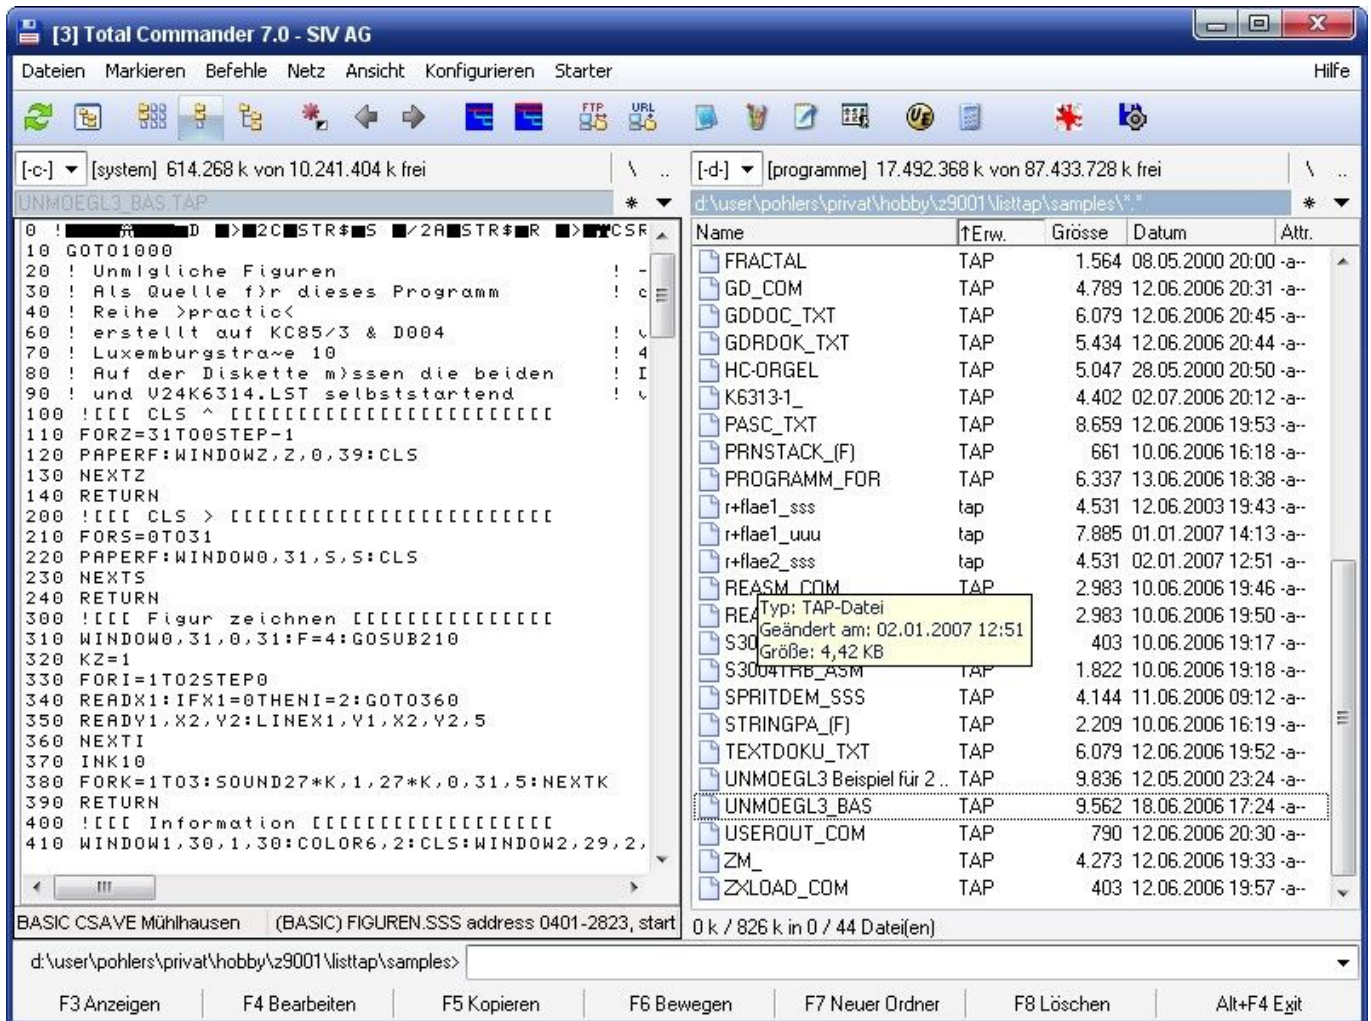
[3] Total Commander 7.0 - SIV AG

Dateien Markieren Befehle Netz Ansicht Konfigurieren Starter Hilfe

[-c-] [system] 614.268 k von 10.241.404 k frei \ ..

[-d-] [programme] 17.492.368 k von 87.433.728 k frei \ ..

UNMOEGL3_BAS.TAP *

d:\user\pohlers\privat\hobby\z9001\listtap\samples\*.* *

0 ! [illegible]D ■>■2C■STR$■S ■/2A■STR$■R ■>■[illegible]CSR
10 GOTO1000
20 ! Unmgliche Figuren ! -
30 ! Als Quelle f)r dieses Programm ! c
40 ! Reihe >practic<
60 ! erstellt auf KC85/3 & D004 ! v
70 ! Luxemburgstra~e 10 ! 4
80 ! Auf der Diskette m)ssen die beiden ! I
90 ! und V24K6314.LST selbststartend ! v
100 ![[[ CLS ^ [[[[[[[[[[[[[[[[[[[[[[[[
110 FORZ=31TO0STEP-1
120 PAPERF:WINDOWZ,Z,0,39:CLS
130 NEXTZ
140 RETURN
200 ![[[ CLS > [[[[[[[[[[[[[[[[[[[[[[[[
210 FORS=0TO31
220 PAPERF:WINDOW0,31,S,S:CLS
230 NEXTS
240 RETURN
300 ![[[ Figur zeichnen [[[[[[[[[[[[[[
310 WINDOW0,31,0,31:F=4:GOSUB210
320 KZ=1
330 FORI=1TO2STEP0
340 READX1:IFX1=0THENI=2:GOTO360
350 READY1,X2,Y2:LINEX1,Y1,X2,Y2,5
360 NEXTI
370 INK10
380 FORK=1TO3:SOUND27*K,1,27*K,0,31,5:NEXTK
390 RETURN
400 ![[[ Information [[[[[[[[[[[[[[[[[
410 WINDOW1,30,1,30:COLOR6,2:CLS:WINDOW2,29,2,

| Name | ↑Erw. | Grösse | Datum | Attr. |
|---|---|---|---|---|
| FRACTAL | TAP | 1.564 | 08.05.2000 20:00 | -a-- |
| GD_COM | TAP | 4.789 | 12.06.2006 20:31 | -a-- |
| GDDOC_TXT | TAP | 6.079 | 12.06.2006 20:45 | -a-- |
| GDRDOK_TXT | TAP | 5.434 | 12.06.2006 20:44 | -a-- |
| HC-ORGEL | TAP | 5.047 | 28.05.2000 20:50 | -a-- |
| K6313-1_ | TAP | 4.402 | 02.07.2006 20:12 | -a-- |
| PASC_TXT | TAP | 8.659 | 12.06.2006 19:53 | -a-- |
| PRNSTACK_(F) | TAP | 661 | 10.06.2006 16:18 | -a-- |
| PROGRAMM_FOR | TAP | 6.337 | 13.06.2006 18:38 | -a-- |
| r+flae1_sss | tap | 4.531 | 12.06.2003 19:43 | -a-- |
| r+flae1_uuu | tap | 7.885 | 01.01.2007 14:13 | -a-- |
| r+flae2_sss | tap | 4.531 | 02.01.2007 12:51 | -a-- |
| REASM_COM | TAP | 2.983 | 10.06.2006 19:46 | -a-- |
| REA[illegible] | | 2.983 | 10.06.2006 19:50 | -a-- |
| S30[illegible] | | 403 | 10.06.2006 19:17 | -a-- |
| S3004TRB_ASM | TAP | 1.822 | 10.06.2006 19:18 | -a-- |
| SPRITDEM_SSS | TAP | 4.144 | 11.06.2006 09:12 | -a-- |
| STRINGPA_(F) | TAP | 2.209 | 10.06.2006 16:19 | -a-- |
| TEXTDOKU_TXT | TAP | 6.079 | 12.06.2006 19:52 | -a-- |
| UNMOEGL3 Beispiel für 2.. | TAP | 9.836 | 12.05.2000 23:24 | -a-- |
| UNMOEGL3_BAS | TAP | 9.562 | 18.06.2006 17:24 | -a-- |
| USEROUT_COM | TAP | 790 | 12.06.2006 20:30 | -a-- |
| ZM_ | TAP | 4.273 | 12.06.2006 19:33 | -a-- |
| ZXLOAD_COM | TAP | 403 | 12.06.2006 19:57 | -a-- |

Typ: TAP-Datei
Geändert am: 02.01.2007 12:51
Größe: 4,42 KB

BASIC CSAVE Mühlhausen (BASIC) FIGUREN.SSS address 0401-2823, start

0 k / 826 k in 0 / 44 Datei(en)

d:\user\pohlers\privat\hobby\z9001\listtap\samples>

F3 Anzeigen F4 Bearbeiten F5 Kopieren F6 Bewegen F7 Neuer Ordner F8 Löschen Alt+F4 Exit